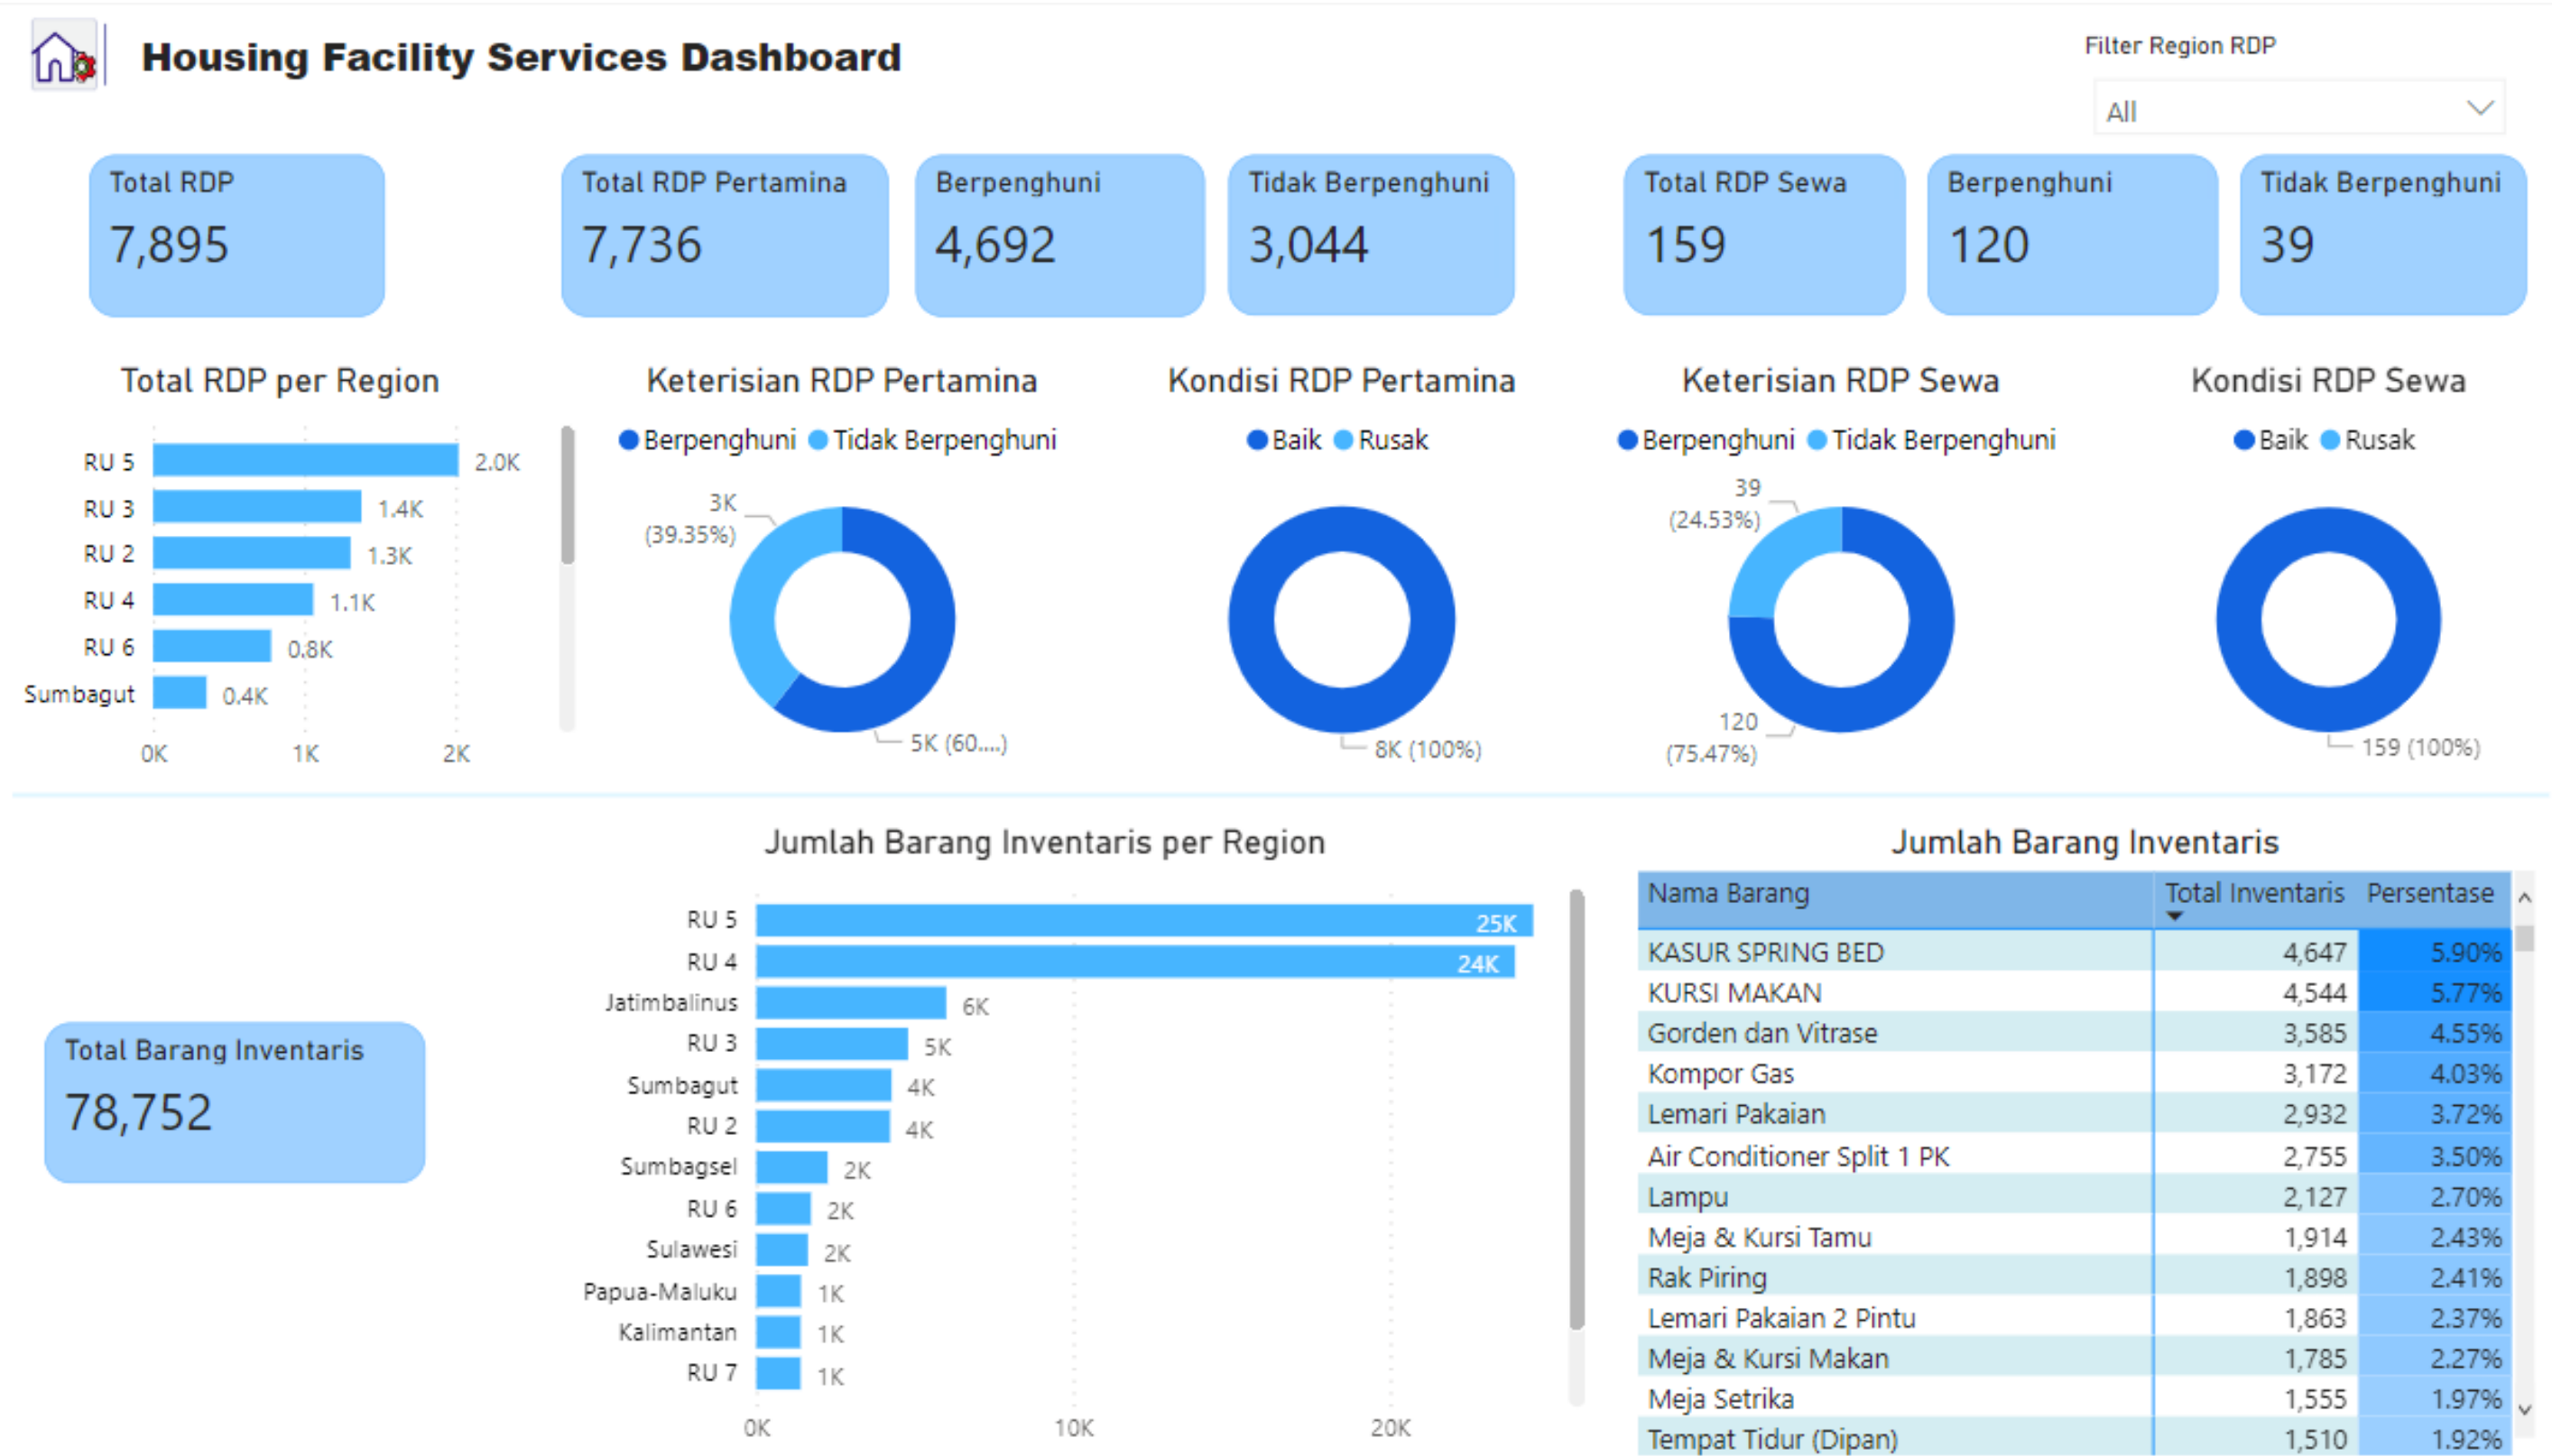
Housing Facility Services Dashboard

Filter Region RDP
All

Total RDP
7,895

Total RDP Pertamina
7,736

Berpenghuni
4,692

Tidak Berpenghuni
3,044

Total RDP Sewa
159

Berpenghuni
120

Tidak Berpenghuni
39

Total RDP per Region

RU 5 2.0K
RU 3 1.4K
RU 2 1.3K
RU 4 1.1K
RU 6 0.8K
Sumbagut 0.4K
0K 1K 2K

Keterisian RDP Pertamina
Berpenghuni Tidak Berpenghuni
3K (39.35%)
5K (60....)

Kondisi RDP Pertamina
Baik Rusak
8K (100%)

Keterisian RDP Sewa
Berpenghuni Tidak Berpenghuni
39 (24.53%)
120 (75.47%)

Kondisi RDP Sewa
Baik Rusak
159 (100%)

Jumlah Barang Inventaris per Region

RU 5 25K
RU 4 24K
Jatimbalinus 6K
RU 3 5K
Sumbagut 4K
RU 2 4K
Sumbagsel 2K
RU 6 2K
Sulawesi 2K
Papua-Maluku 1K
Kalimantan 1K
RU 7 1K
0K 10K 20K

Total Barang Inventaris
78,752

Jumlah Barang Inventaris

| Nama Barang | Total Inventaris | Persentase |
|---|---|---|
| KASUR SPRING BED | 4,647 | 5.90% |
| KURSI MAKAN | 4,544 | 5.77% |
| Gorden dan Vitrase | 3,585 | 4.55% |
| Kompor Gas | 3,172 | 4.03% |
| Lemari Pakaian | 2,932 | 3.72% |
| Air Conditioner Split 1 PK | 2,755 | 3.50% |
| Lampu | 2,127 | 2.70% |
| Meja & Kursi Tamu | 1,914 | 2.43% |
| Rak Piring | 1,898 | 2.41% |
| Lemari Pakaian 2 Pintu | 1,863 | 2.37% |
| Meja & Kursi Makan | 1,785 | 2.27% |
| Meja Setrika | 1,555 | 1.97% |
| Tempat Tidur (Dipan) | 1,510 | 1.92% |